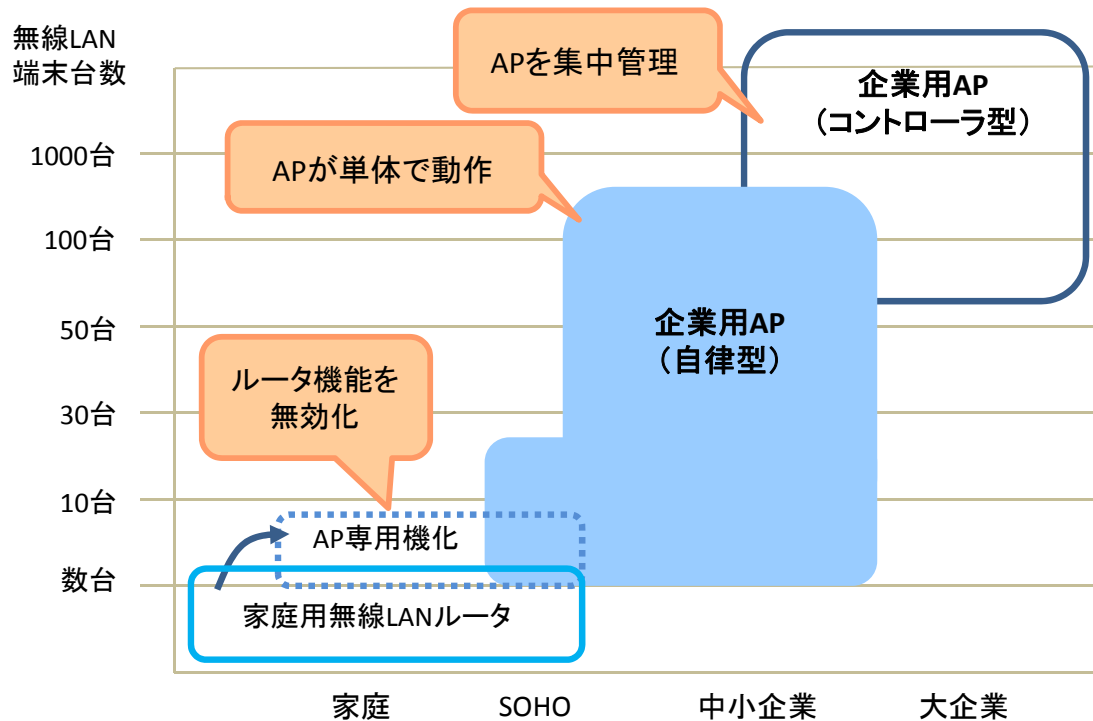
無線LAN
端末台数

APを集中管理

企業用AP
（コントローラ型）

1000台

APが単体で動作

100台

50台

企業用AP
（自律型）

ルータ機能を
無効化

30台

10台

AP専用機化

数台

家庭用無線LANルータ

家庭　SOHO　中小企業　大企業